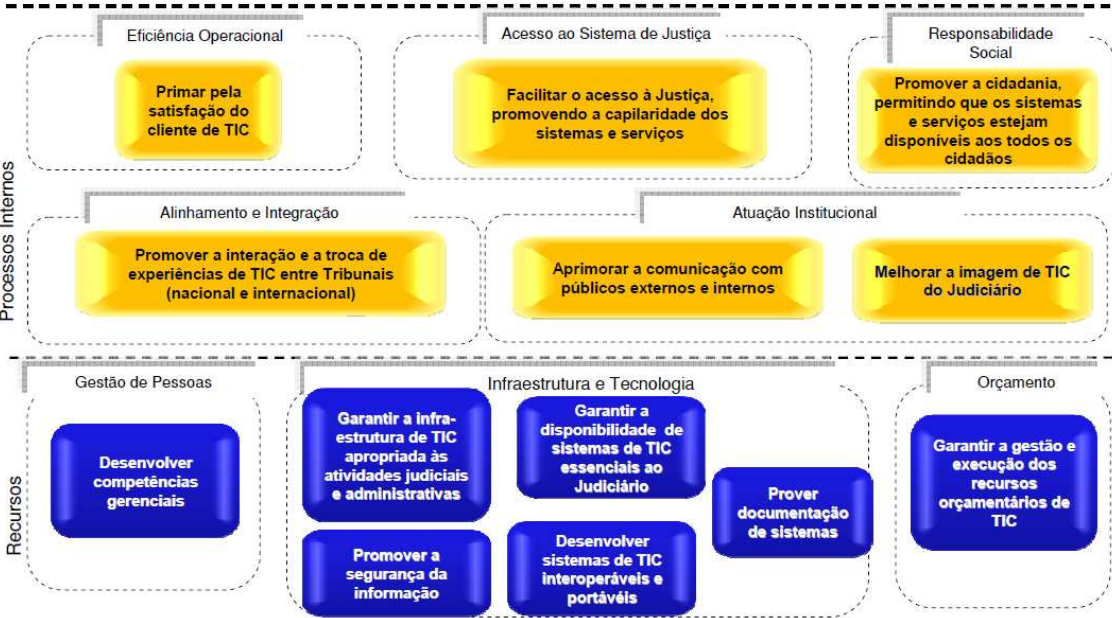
Processos Internos

Eficiência Operacional

Primar pela satisfação do cliente de TIC

Acesso ao Sistema de Justiça

Facilitar o acesso à Justiça, promovendo a capilaridade dos sistemas e serviços

Responsabilidade Social

Promover a cidadania, permitindo que os sistemas e serviços estejam disponíveis aos todos os cidadãos

Alinhamento e Integração

Promover a interação e a troca de experiências de TIC entre Tribunais (nacional e internacional)

Atuação Institucional

Aprimorar a comunicação com públicos externos e internos

Melhorar a imagem de TIC do Judiciário

Recursos

Gestão de Pessoas

Desenvolver competências gerenciais

Infraestrutura e Tecnologia

Garantir a infraestrutura de TIC apropriada às atividades judiciais e administrativas

Garantir a disponibilidade de sistemas de TIC essenciais ao Judiciário

Prover documentação de sistemas

Promover a segurança da informação

Desenvolver sistemas de TIC interoperáveis e portáveis

Orçamento

Garantir a gestão e execução dos recursos orçamentários de TIC